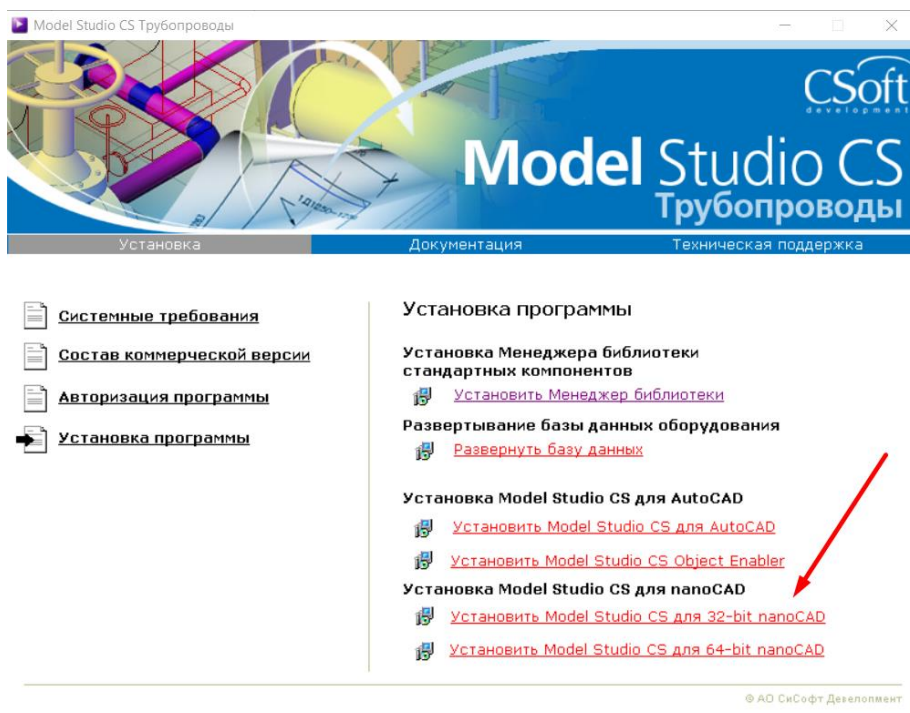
Model Studio CS Трубопроводы

CSoft development

Model Studio CS Трубопроводы

Установка
Документация
Техническая поддержка

Системные требования
Состав коммерческой версии
Авторизация программы
Установка программы

Установка программы

Установка Менеджера библиотеки стандартных компонентов
Установить Менеджер библиотеки

Развертывание базы данных оборудования
Развернуть базу данных

Установка Model Studio CS для AutoCAD
Установить Model Studio CS для AutoCAD
Установить Model Studio CS Object Enabler

Установка Model Studio CS для nanoCAD
Установить Model Studio CS для 32-bit nanoCAD
Установить Model Studio CS для 64-bit nanoCAD

© АО СиСофт Девелопмент